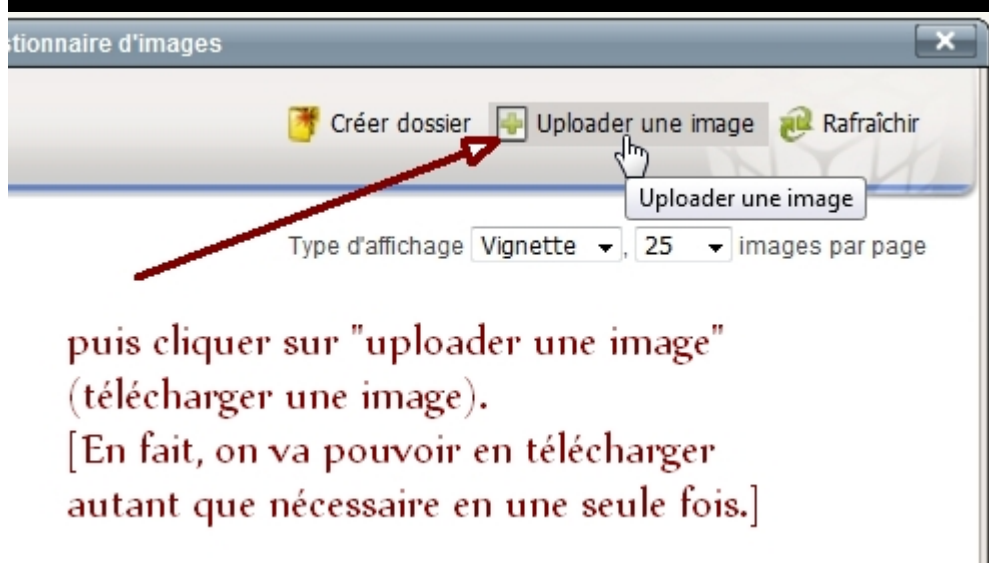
stionnaire d'images

Créer dossier Uploader une image Rafraîchir

Uploader une image

Type d'affichage Vignette, 25 images par page

puis cliquer sur "uploader une image" (télécharger une image).
[En fait, on va pouvoir en télécharger autant que nécessaire en une seule fois.]